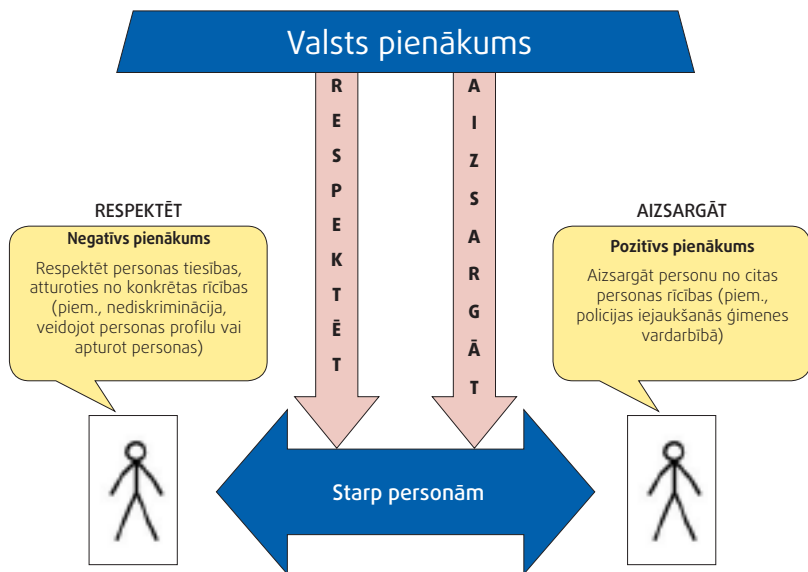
Valsts pienākums

R
E
S
P
E
K
T
Ē
T

A
I
Z
S
A
R
G
Ā
T

RESPEKTĒT

Negatīvs pienākums

Respektēt personas tiesības, atturoties no konkrētas rīcības (piem., nediskriminācija, veidojot personas profilu vai apturot personas)

AIZSARGĀT

Pozitīvs pienākums

Aizsargāt personu no citas personas rīcības (piem., policijas iejaukšanās ģimenes vardarbībā)

Starp personām